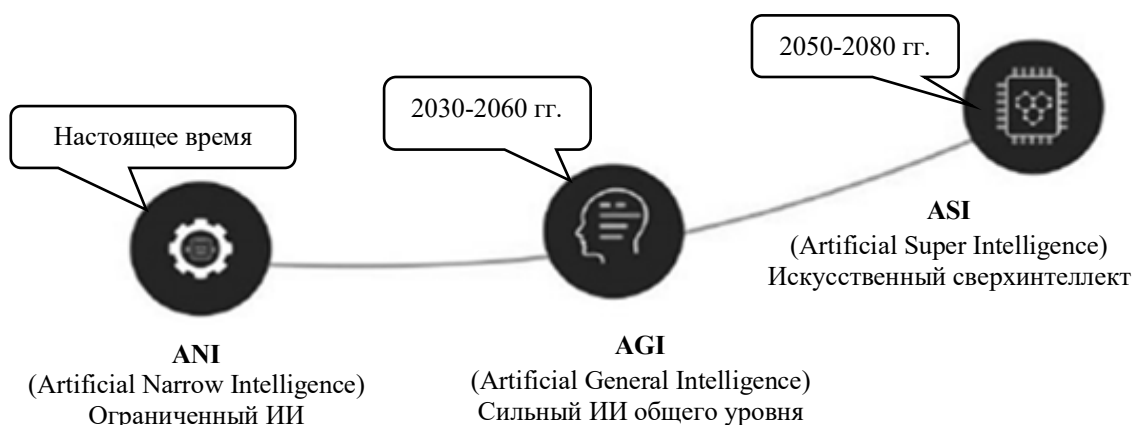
Настоящее время

ANI
(Artificial Narrow Intelligence)
Ограниченный ИИ

2030-2060 гг.

AGI
(Artificial General Intelligence)
Сильный ИИ общего уровня

2050-2080 гг.

ASI
(Artificial Super Intelligence)
Искусственный сверхинтеллект